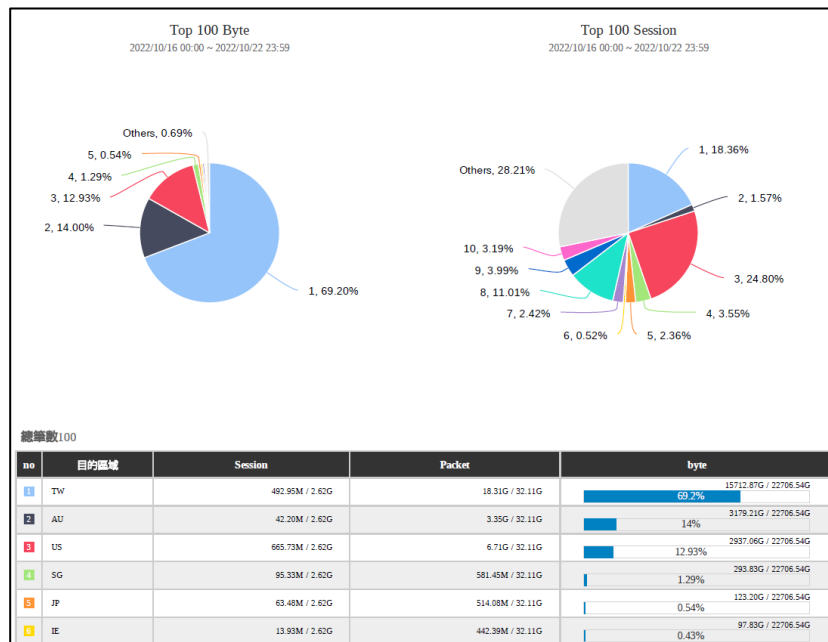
Top 100 Byte
2022/10/16 00:00 ~ 2022/10/22 23:59

Others, 0.69%
5, 0.54%
4, 1.29%
3, 12.93%
2, 14.00%
1, 69.20%

Top 100 Session
2022/10/16 00:00 ~ 2022/10/22 23:59

1, 18.36%
2, 1.57%
Others, 28.21%
10, 3.19%
9, 3.99%
8, 11.01%
7, 2.42%
6, 0.52%
5, 2.36%
4, 3.55%
3, 24.80%

總筆數100

| no | 目的區域 | Session | Packet | byte |
|---|---|---|---|---|
| 1 | TW | 492.95M / 2.62G | 18.31G / 32.11G | 15712.87G / 22706.54G 69.2% |
| 2 | AU | 42.20M / 2.62G | 3.35G / 32.11G | 3179.21G / 22706.54G 14% |
| 3 | US | 665.73M / 2.62G | 6.71G / 32.11G | 2937.06G / 22706.54G 12.93% |
| 4 | SG | 95.33M / 2.62G | 581.45M / 32.11G | 293.83G / 22706.54G 1.29% |
| 5 | JP | 63.48M / 2.62G | 514.08M / 32.11G | 123.20G / 22706.54G 0.54% |
| 6 | IE | 13.93M / 2.62G | 442.39M / 32.11G | 97.83G / 22706.54G 0.43% |